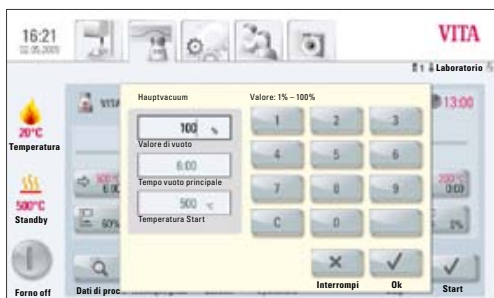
16:21
02.05.2005

VITA

Laboratorio

20°C
Temperatura

500°C
Standby

Forno off

Hauptvacuum

Valore: 1% – 100%

100 %
Valore di vuoto

6:00
Tempo vuoto principale

500 °C
Temperatura Start

1 2 3
4 5 6
7 8 9
C 0

×
Interrompi

✓
Ok

13:00

Dati di proc

Start